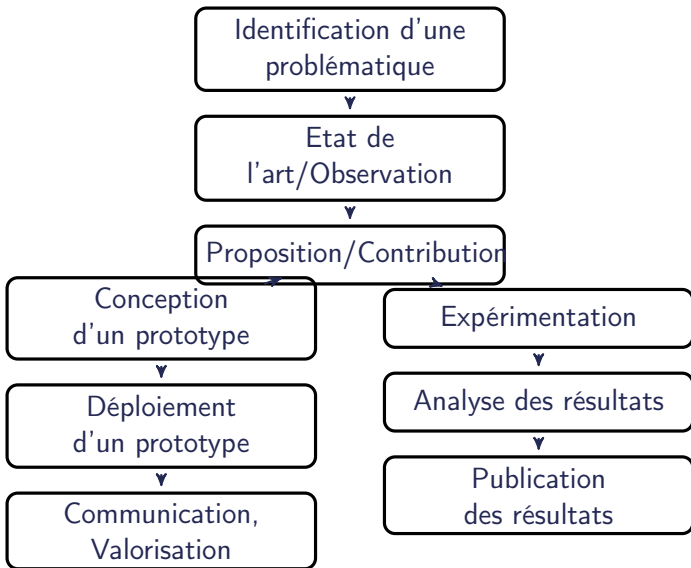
Identification d'une problématique

Etat de l'art/Observation

Proposition/Contribution

Conception d'un prototype

Déploiement d'un prototype

Communication, Valorisation

Expérimentation

Analyse des résultats

Publication des résultats